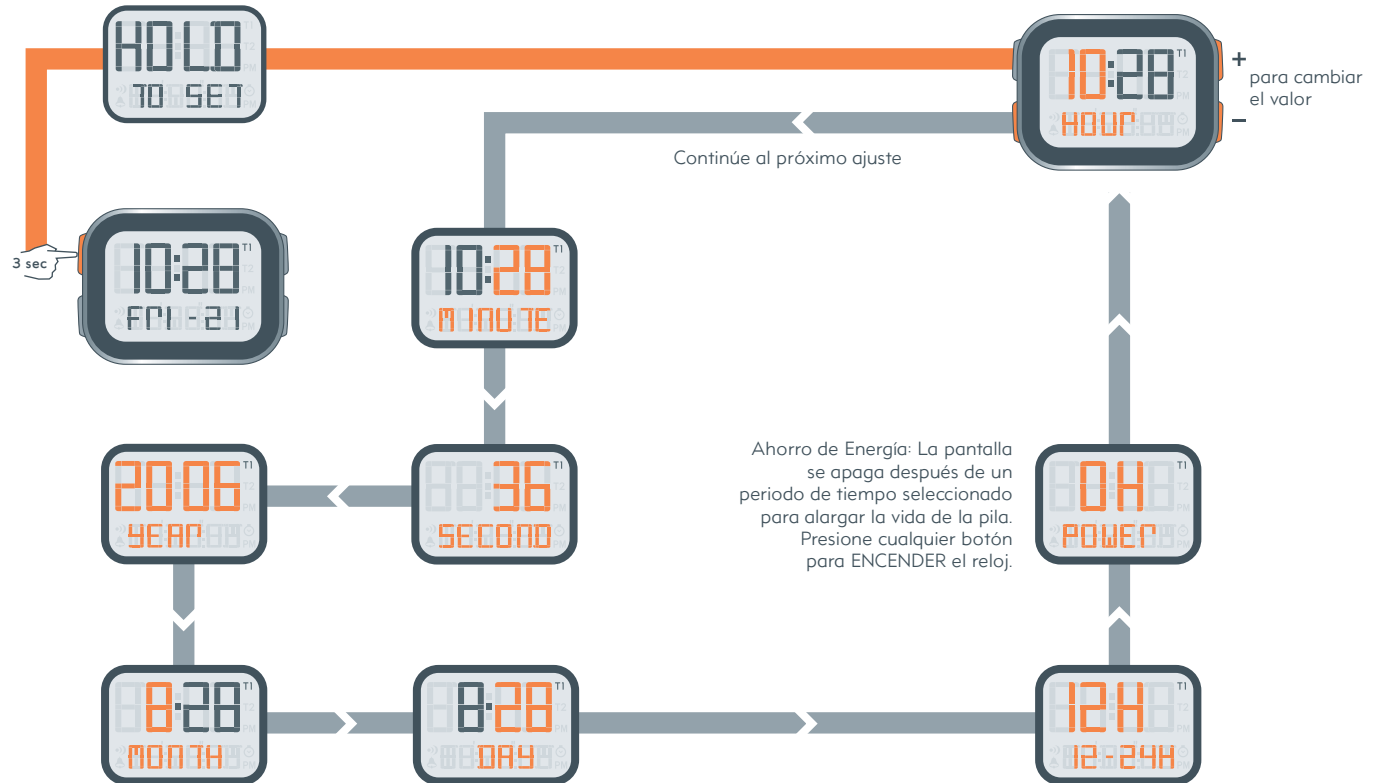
HOLD
TO SET

10:28
HOUR
T1
T2
PM

+
para cambiar
el valor
–

Continúe al próximo ajuste

3 sec

10:28
FRI - 2
T1
T2
PM

10:28
MINUTE
T1
T2
PM

20:06
YEAR
T1
T2
PM

36
SECOND
T1
T2
PM

Ahorro de Energía: La pantalla se apaga después de un periodo de tiempo seleccionado para alargar la vida de la pila. Presione cualquier botón para ENCENDER el reloj.

0H
POWER
T1
T2
PM

8:28
MONTH
T1
T2
PM

8:28
DAY
T1
T2
PM

12H
12-24H
T1
T2
PM